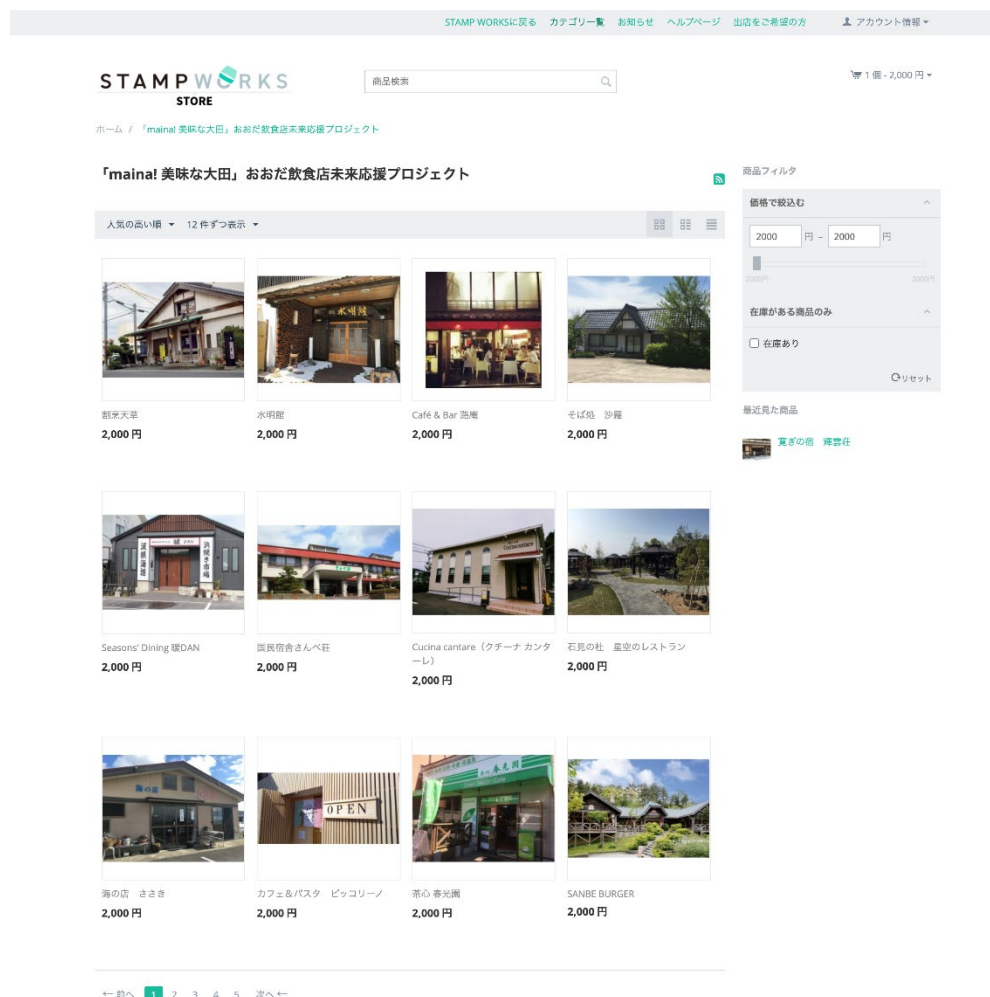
STAMP WORKSに戻る　カテゴリ一覧　お知らせ　ヘルプページ　出店をご希望の方　アカウント情報

STAMP WORKS STORE

商品検索

1 個 - 2,000 円

ホーム / 「maina! 美味な大田」おおだ飲食店未来応援プロジェクト

「maina! 美味な大田」おおだ飲食店未来応援プロジェクト

人気の高い順　12 件ずつ表示

割烹天草
2,000 円

水明館
2,000 円

Café & Bar 茜庵
2,000 円

そば処　沙羅
2,000 円

Seasons' Dining 暖DAN
2,000 円

国民宿舎さんべ荘
2,000 円

Cucina cantare（クチーナ カンターレ）
2,000 円

石見の杜　星空のレストラン
2,000 円

海の店　ささき
2,000 円

カフェ＆パスタ　ピッコリーノ
2,000 円

茶心 春光園
2,000 円

SANBE BURGER
2,000 円

← 前へ 1 2 3 4 5 次へ →

商品フィルタ

価格で絞込む

2000 円 – 2000 円

2000円 2000円

在庫がある商品のみ

在庫あり

リセット

最近見た商品

寛ぎの宿　輝雲荘